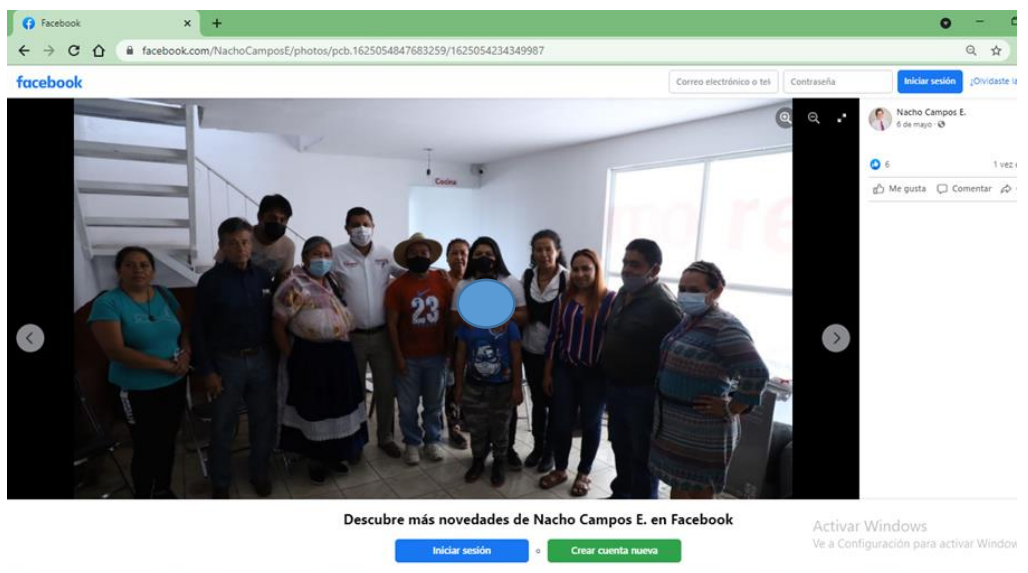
Facebook
facebook.com/NachoCamposE/photos/pcb.1625054847683259/1625054234349987
facebook
Correo electrónico o tel
Contraseña
Iniciar sesión
¿Olvidaste la
Nacho Campos E.
6 de mayo ·
6
1 vez
Me gusta
Comentar
Cocina
23
Descubre más novedades de Nacho Campos E. en Facebook
Iniciar sesión
o
Crear cuenta nueva
Activar Windows
Ve a Configuración para activar Window